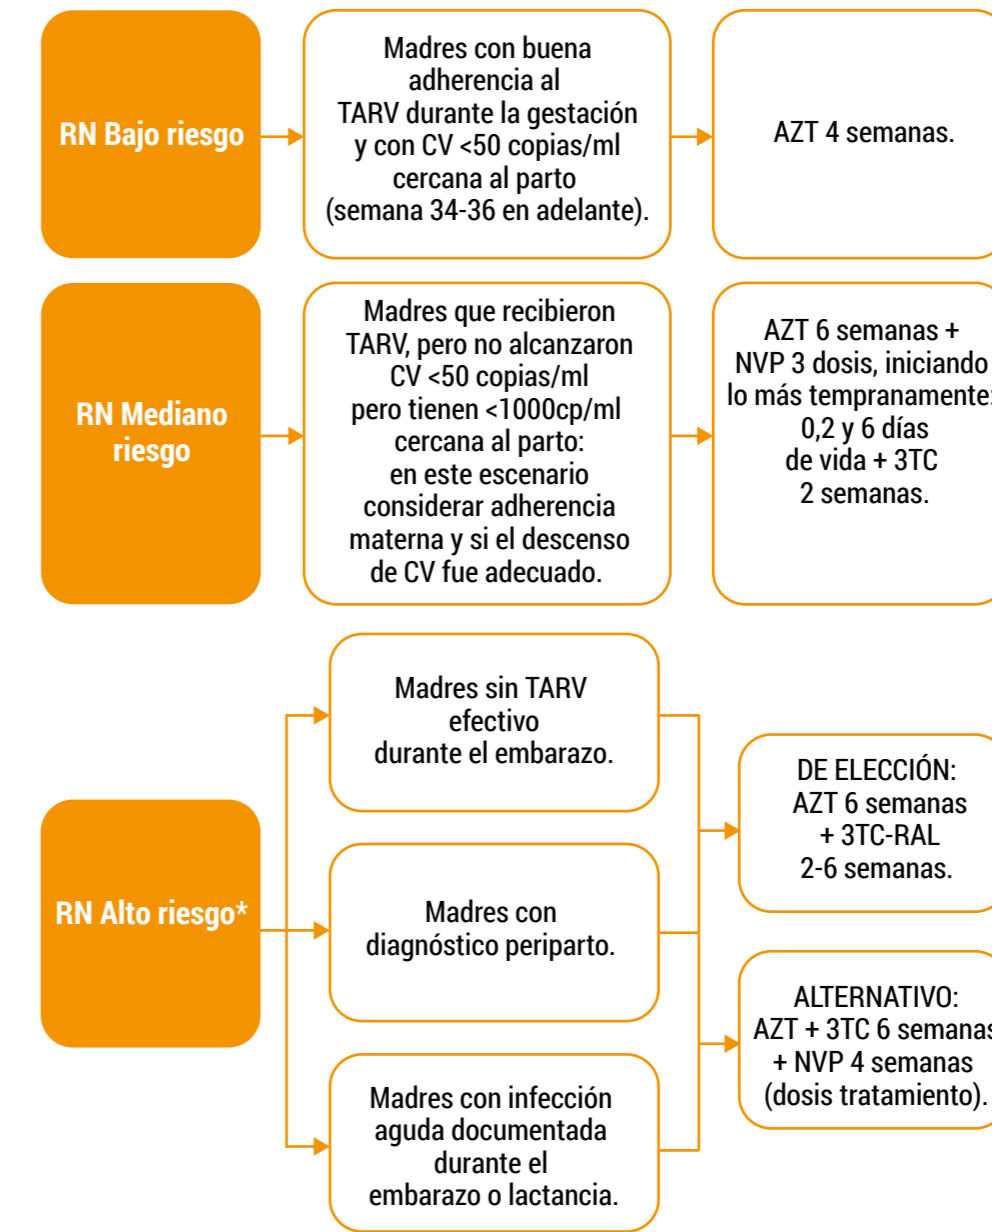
RN Bajo riesgo

Madres con buena adherencia al TARV durante la gestación y con CV <50 copias/ml cercana al parto (semana 34-36 en adelante).

AZT 4 semanas.

RN Mediano riesgo

Madres que recibieron TARV, pero no alcanzaron CV <50 copias/ml pero tienen <1000cp/ml cercana al parto: en este escenario considerar adherencia materna y si el descenso de CV fue adecuado.

AZT 6 semanas + NVP 3 dosis, iniciando lo más tempranamente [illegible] 0,2 y 6 días de vida + 3TC 2 semanas.

RN Alto riesgo*

Madres sin TARV efectivo durante el embarazo.

Madres con diagnóstico periparto.

Madres con infección aguda documentada durante el embarazo o lactancia.

DE ELECCIÓN: AZT 6 semanas + 3TC-RAL 2-6 semanas.

ALTERNATIVO: AZT + 3TC 6 semana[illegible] + NVP 4 semanas (dosis tratamiento).